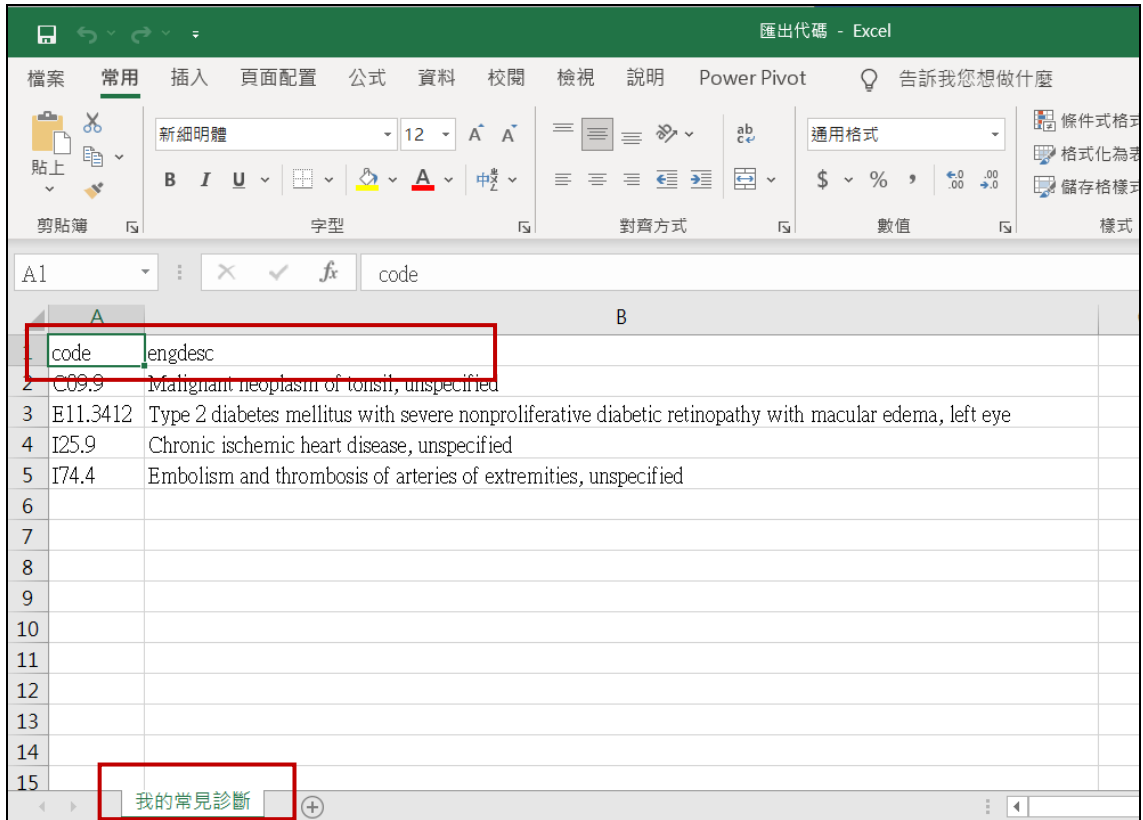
匯出代碼 - Excel

檔案 常用 插入 頁面配置 公式 資料 校閱 檢視 說明 Power Pivot 告訴我您想做什麼

貼上 剪貼簿
新細明體 12 B I U 字型
對齊方式
通用格式 $ % , 數值
條件式格式 格式化為表 儲存格樣式 樣式

A1 code

| | A | B |
|---|---|---|
| 1 | code | engdesc |
| 2 | C09.9 | Malignant neoplasm of tonsil, unspecified |
| 3 | E11.3412 | Type 2 diabetes mellitus with severe nonproliferative diabetic retinopathy with macular edema, left eye |
| 4 | I25.9 | Chronic ischemic heart disease, unspecified |
| 5 | I74.4 | Embolism and thrombosis of arteries of extremities, unspecified |
| 6 | | |
| 7 | | |
| 8 | | |
| 9 | | |
| 10 | | |
| 11 | | |
| 12 | | |
| 13 | | |
| 14 | | |
| 15 | | |

我的常見診斷